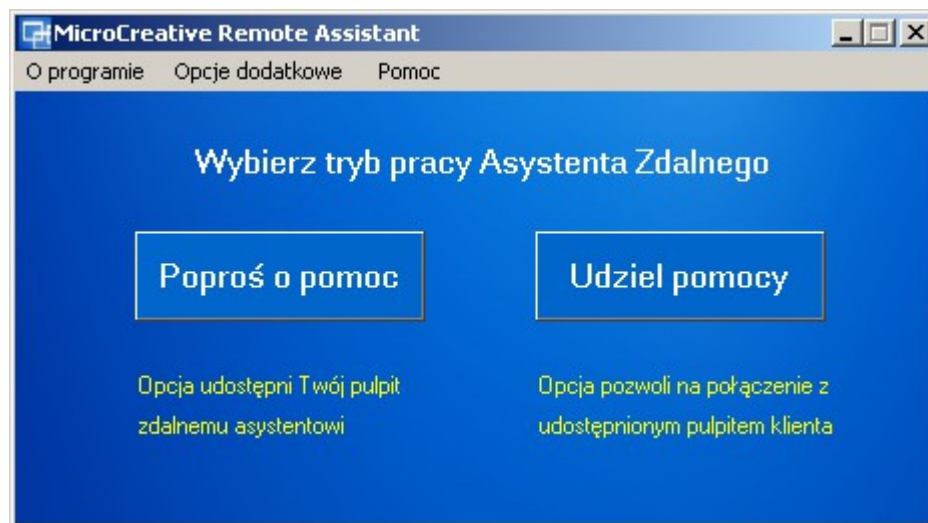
MicroCreative Remote Assistant

O programie Opcje dodatkowe Pomoc

Wybierz tryb pracy Asystenta Zdalnego

Poproś o pomoc

Udziel pomocy

Opcja udostępni Twój pulpit zdalnemu asystentowi

Opcja pozwoli na połączenie z udostępnionym pulpitem klienta